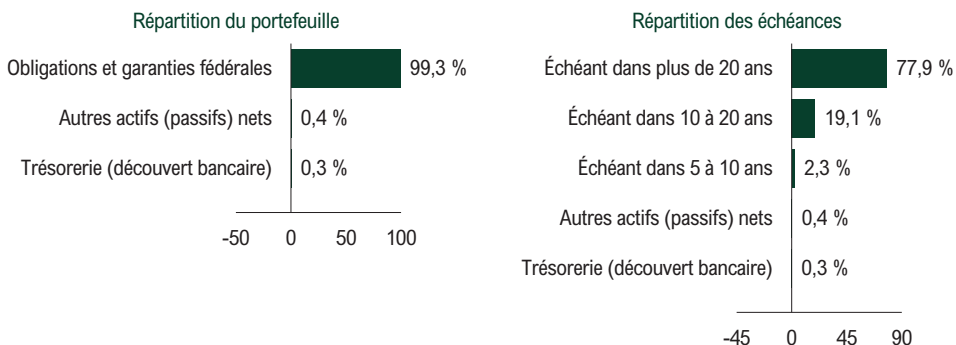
Répartition du portefeuille

Obligations et garanties fédérales 99,3 %
Autres actifs (passifs) nets 0,4 %
Trésorerie (découvert bancaire) 0,3 %

-50 0 50 100

Répartition des échéances

Échéant dans plus de 20 ans 77,9 %
Échéant dans 10 à 20 ans 19,1 %
Échéant dans 5 à 10 ans 2,3 %
Autres actifs (passifs) nets 0,4 %
Trésorerie (découvert bancaire) 0,3 %

-45 0 45 90